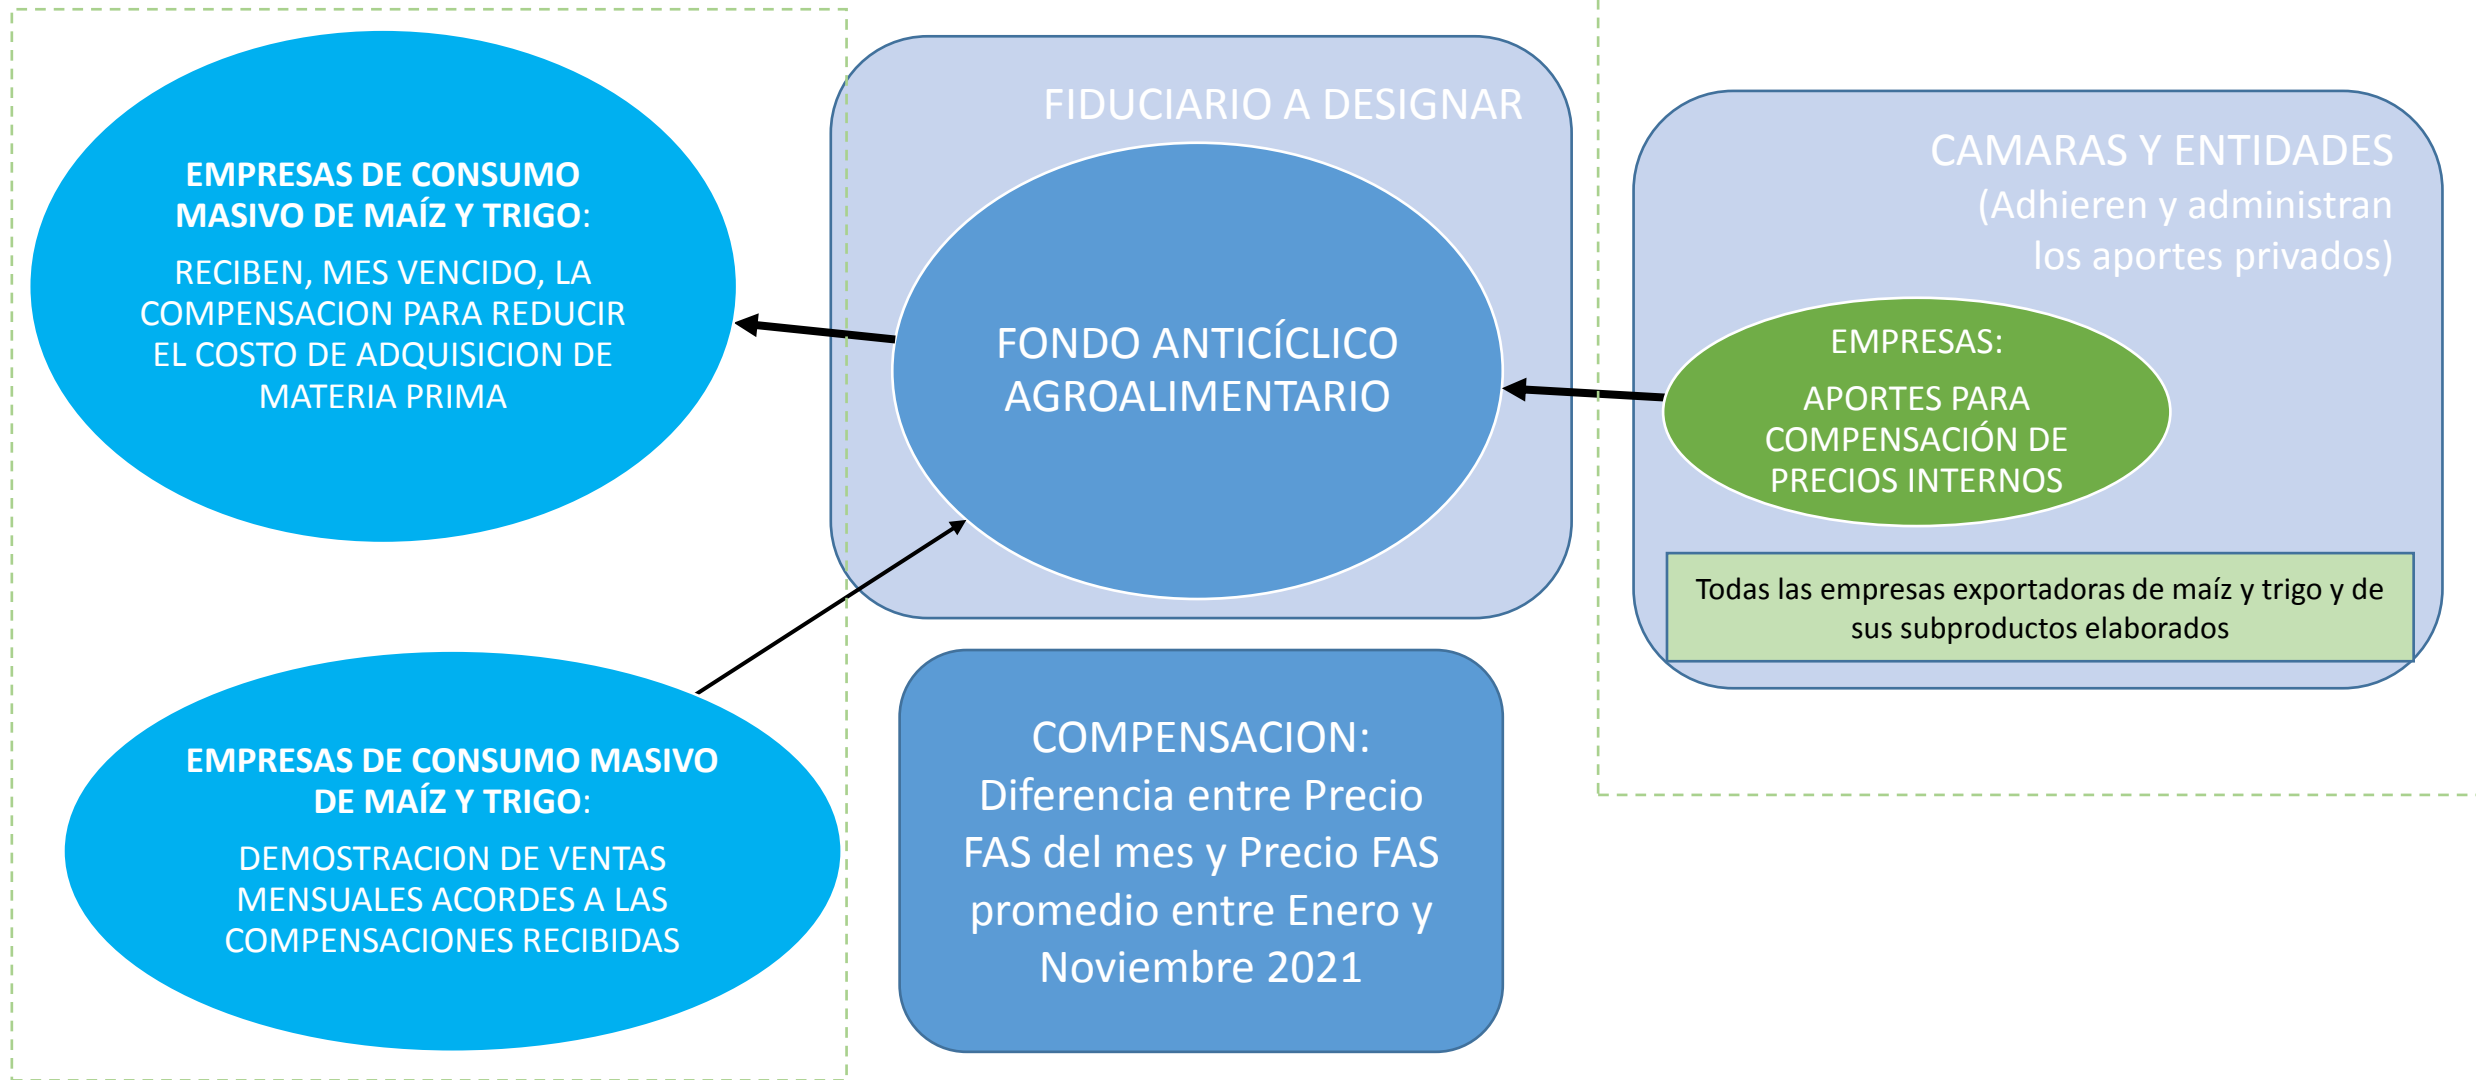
EMPRESAS DE CONSUMO MASIVO DE MAÍZ Y TRIGO:

RECIBEN, MES VENCIDO, LA COMPENSACION PARA REDUCIR EL COSTO DE ADQUISICION DE MATERIA PRIMA

FIDUCIARIO A DESIGNAR

FONDO ANTICÍCLICO AGROALIMENTARIO

CAMARAS Y ENTIDADES
(Adhieren y administran los aportes privados)

EMPRESAS:

APORTES PARA COMPENSACIÓN DE PRECIOS INTERNOS

Todas las empresas exportadoras de maíz y trigo y de sus subproductos elaborados

EMPRESAS DE CONSUMO MASIVO DE MAÍZ Y TRIGO:

DEMOSTRACION DE VENTAS MENSUALES ACORDES A LAS COMPENSACIONES RECIBIDAS

COMPENSACION:
Diferencia entre Precio FAS del mes y Precio FAS promedio entre Enero y Noviembre 2021